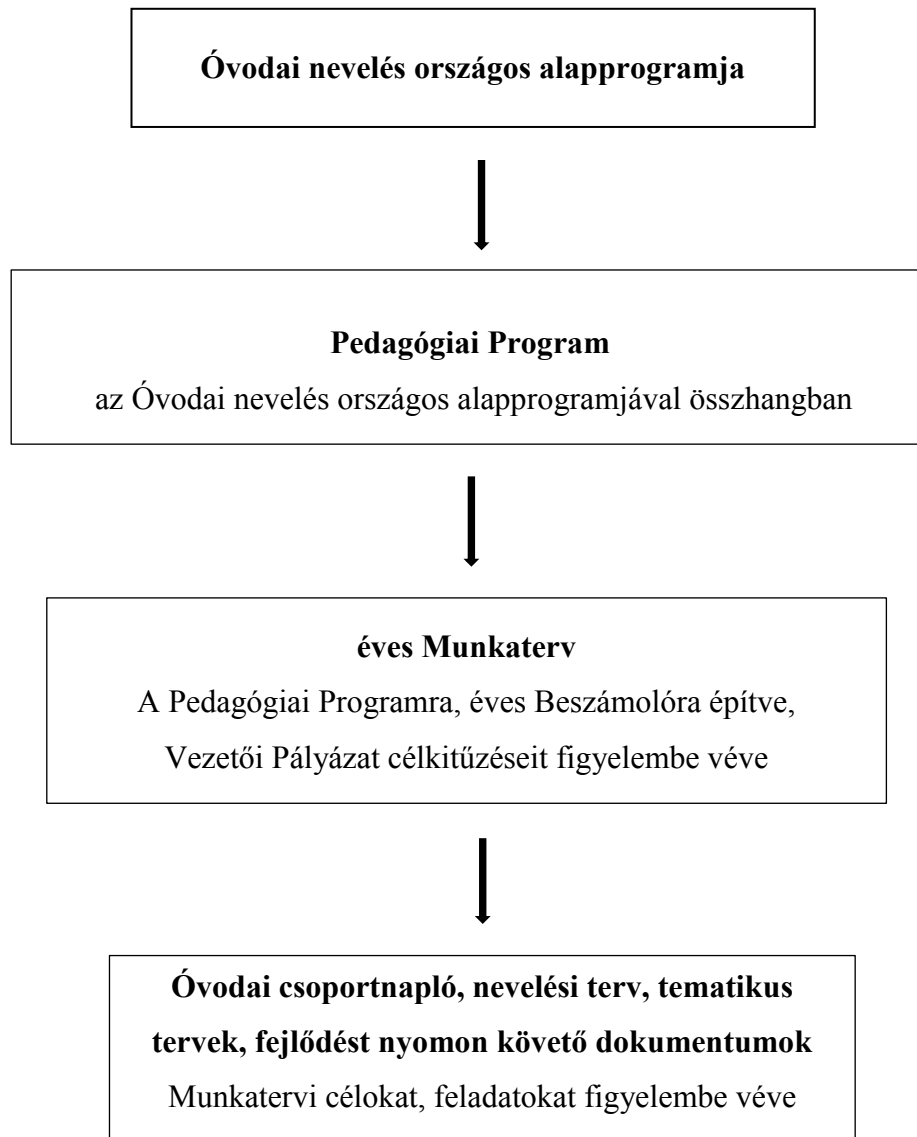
Óvodai nevelés országos alapprogramja

Pedagógiai Program
az Óvodai nevelés országos alapprogramjával összhangban

éves Munkaterv
A Pedagógiai Programra, éves Beszámolóra építve, Vezetői Pályázat célkitűzéseit figyelembe véve

Óvodai csoportnapló, nevelési terv, tematikus tervek, fejlődést nyomon követő dokumentumok
Munkatervi célokat, feladatokat figyelembe véve